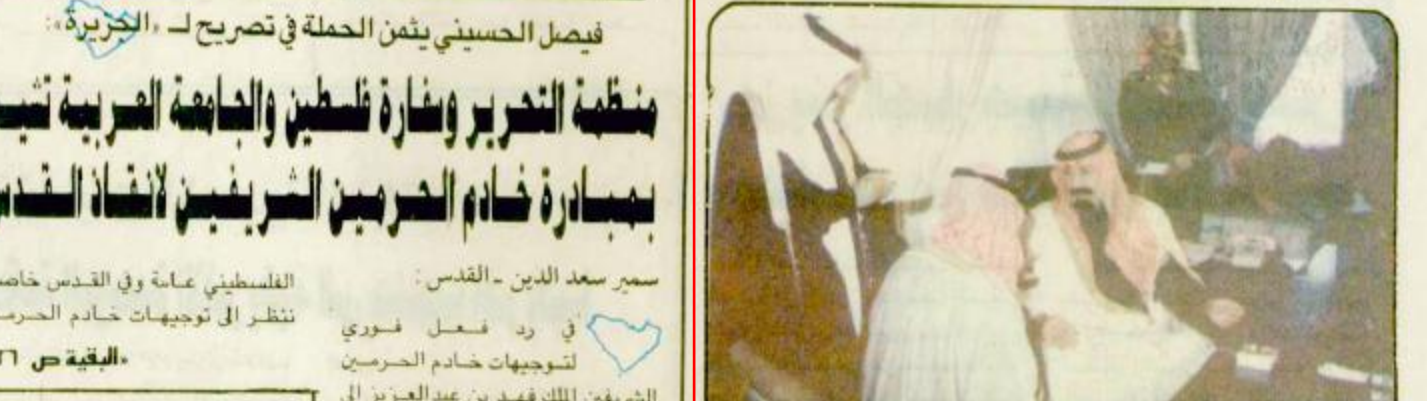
فيصل الحسيني يثمن الحملة في تصريح لـ «الجزيرة»:

منظمة التحرير وسفارة فلسطين والجامعة العربية تشيد

بمبادرة خادم الحرمين الشريفين لانقاذ القدس

سمير سعد الدين ـ القدس:

في رد فعل فوري لتوجيهات خادم الحرمين الشريفين الملك فهد بن عبدالعزيز الى

الفلسطيني عامة وفي القدس خاصة

ننظر الى توجيهات خادم الحرمين

• البقية ص ٢٦